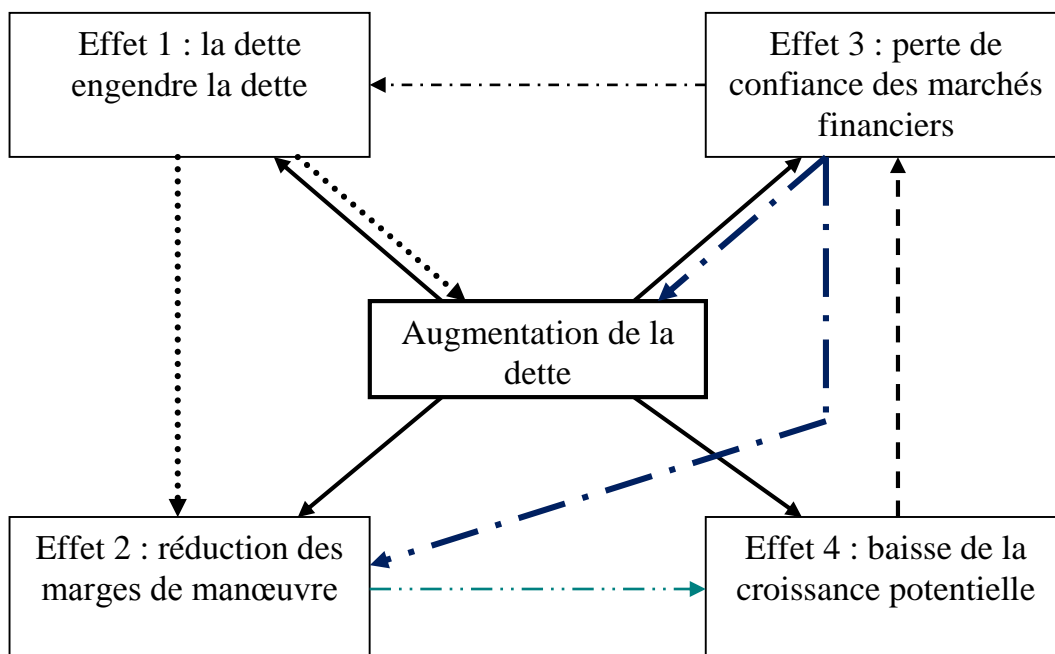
Effet 1 : la dette engendre la dette

Effet 3 : perte de confiance des marchés financiers

Augmentation de la dette

Effet 2 : réduction des marges de manœuvre

Effet 4 : baisse de la croissance potentielle